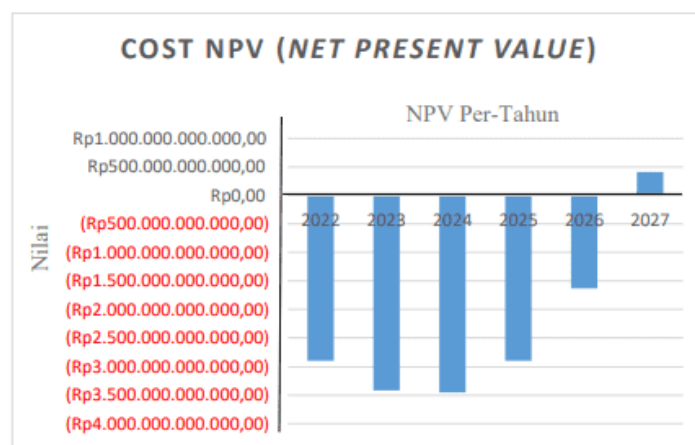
COST NPV (*NET PRESENT VALUE*)

NPV Per-Tahun

Nilai

Rp1.000.000.000.000,00
Rp500.000.000.000,00
Rp0,00
(Rp500.000.000.000,00)
(Rp1.000.000.000.000,00)
(Rp1.500.000.000.000,00)
(Rp2.000.000.000.000,00)
(Rp2.500.000.000.000,00)
(Rp3.000.000.000.000,00)
(Rp3.500.000.000.000,00)
(Rp4.000.000.000.000,00)

2022 2023 2024 2025 2026 2027